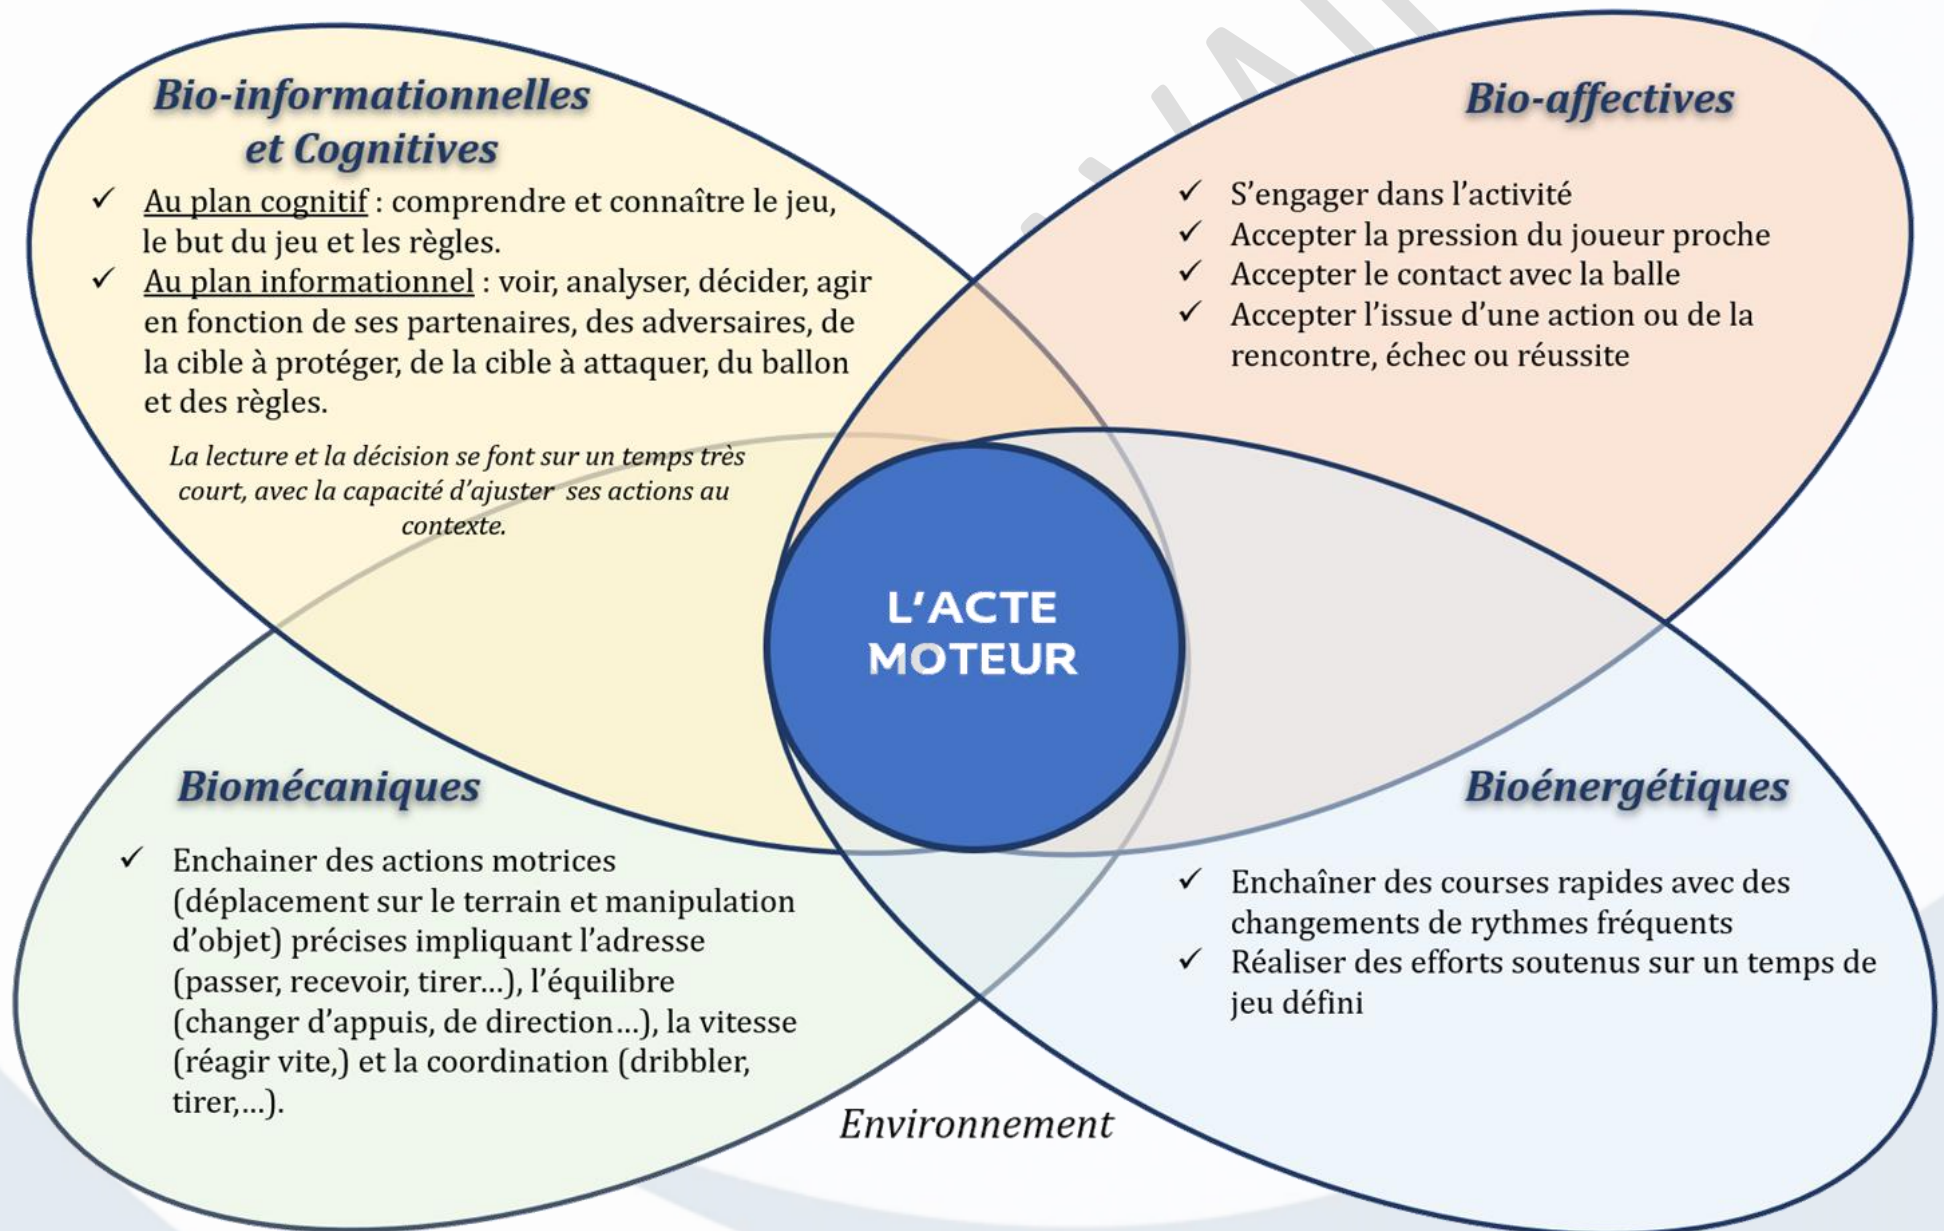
Bio-informationnelles et Cognitives

✓ Au plan cognitif : comprendre et connaître le jeu, le but du jeu et les règles.
✓ Au plan informationnel : voir, analyser, décider, agir en fonction de ses partenaires, des adversaires, de la cible à protéger, de la cible à attaquer, du ballon et des règles.

La lecture et la décision se font sur un temps très court, avec la capacité d'ajuster ses actions au contexte.

Bio-affectives

✓ S'engager dans l'activité
✓ Accepter la pression du joueur proche
✓ Accepter le contact avec la balle
✓ Accepter l'issue d'une action ou de la rencontre, échec ou réussite

L'ACTE MOTEUR

Biomécaniques

✓ Enchainer des actions motrices (déplacement sur le terrain et manipulation d'objet) précises impliquant l'adresse (passer, recevoir, tirer…), l'équilibre (changer d'appuis, de direction…), la vitesse (réagir vite,) et la coordination (dribbler, tirer,…).

Bioénergétiques

✓ Enchaîner des courses rapides avec des changements de rythmes fréquents
✓ Réaliser des efforts soutenus sur un temps de jeu défini

Environnement